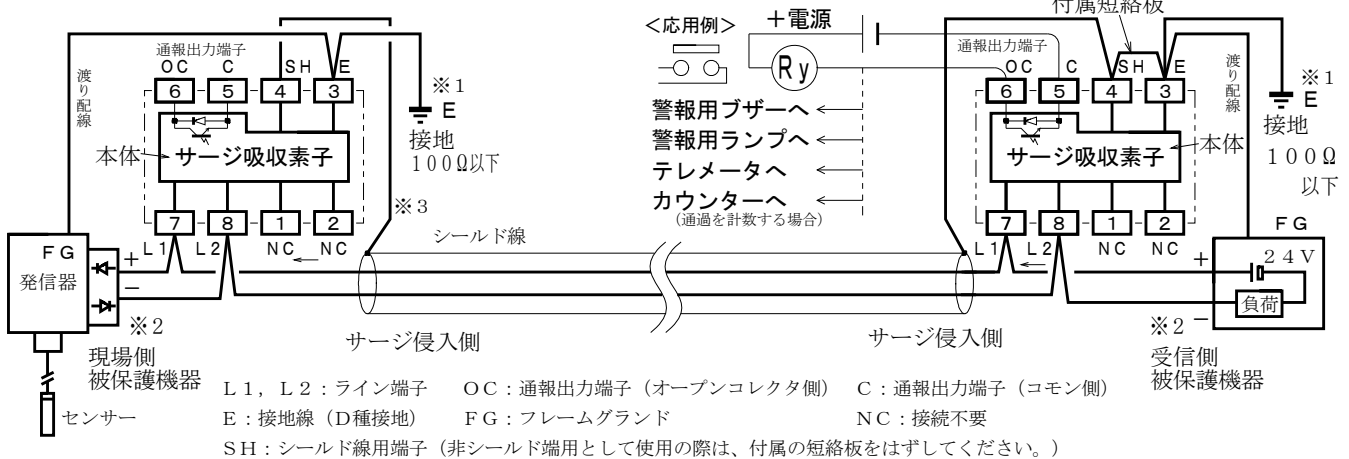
付属短絡板

<応用例>
+電源
Ry
警報用ブザーへ
警報用ランプへ
テレメータへ
カウンターへ
(通過を計数する場合)

渡り配線
通報出力端子
OC C SH E
6 5 4 3
※1
E
接地
100Ω以下
本体
サージ吸収素子
7 8 1 2
L1 L2 NC NC
※3
シールド線
FG
発信器
+
−
※2
現場側
被保護機器
センサー
サージ侵入側

通報出力端子
OC C SH E
6 5 4 3
渡り配線
※1
E
接地
100Ω
以下
サージ吸収素子
本体
7 8 1 2
L1 L2 NC NC
FG
24V
+
負荷
※2 −
サージ侵入側
受信側
被保護機器

L1, L2:ライン端子　OC:通報出力端子(オープンコレクタ側)　C:通報出力端子(コモン側)
E:接地線(D種接地)　FG:フレームグランド　NC:接続不要
SH:シールド線用端子(非シールド端用として使用の際は、付属の短絡板をはずしてください。)